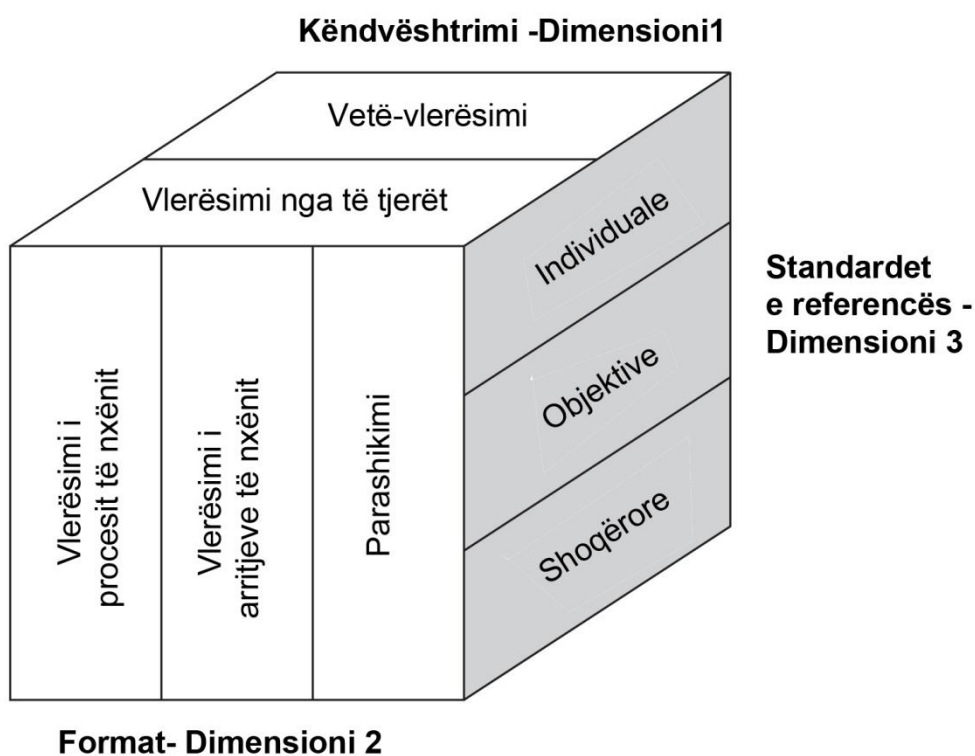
Këndvështrimi -Dimensioni1

Vetë-vlerësimi

Vlerësimi nga të tjerët

Vlerësimi i procesit të nxënit

Vlerësimi i arritjeve të nxënit

Parashikimi

Individuale

Objektive

Shoqërore

Standardet e referencës - Dimensioni 3

Format- Dimensioni 2